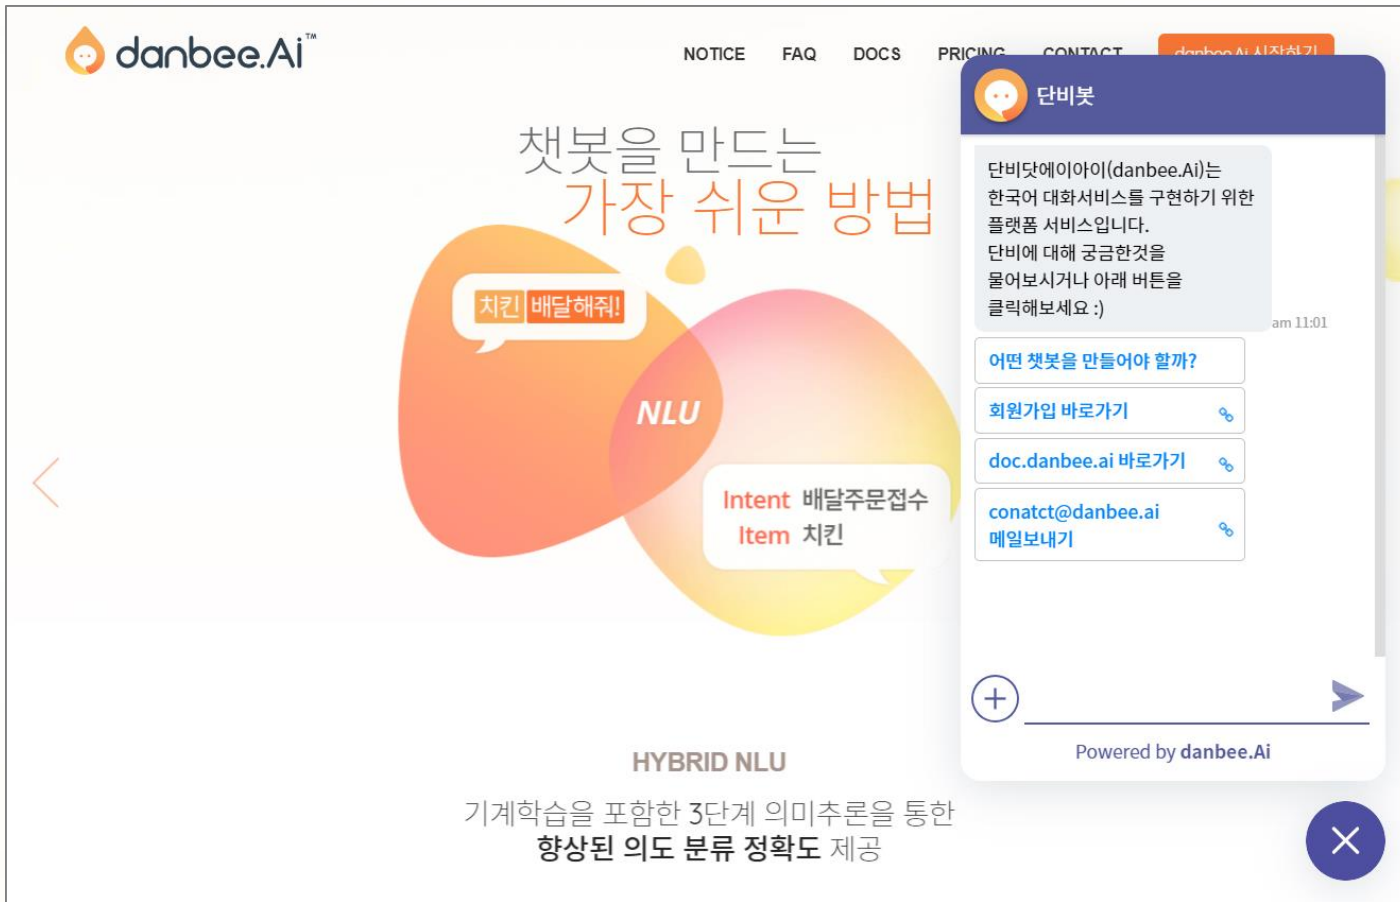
danbee.Ai™

NOTICE FAQ DOCS PRICING CONTACT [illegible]

챗봇을 만드는
가장 쉬운 방법

치킨 배달해줘!

NLU

Intent 배달주문접수
Item 치킨

HYBRID NLU

기계학습을 포함한 3단계 의미추론을 통한
향상된 의도 분류 정확도 제공

단비봇

단비닷에이아이(danbee.Ai)는 한국어 대화서비스를 구현하기 위한 플랫폼 서비스입니다.
단비에 대해 궁금한것을 물어보시거나 아래 버튼을 클릭해보세요 :)

am 11:01

어떤 챗봇을 만들어야 할까?

회원가입 바로가기

doc.danbee.ai 바로가기

conatct@danbee.ai 메일보내기

Powered by danbee.Ai